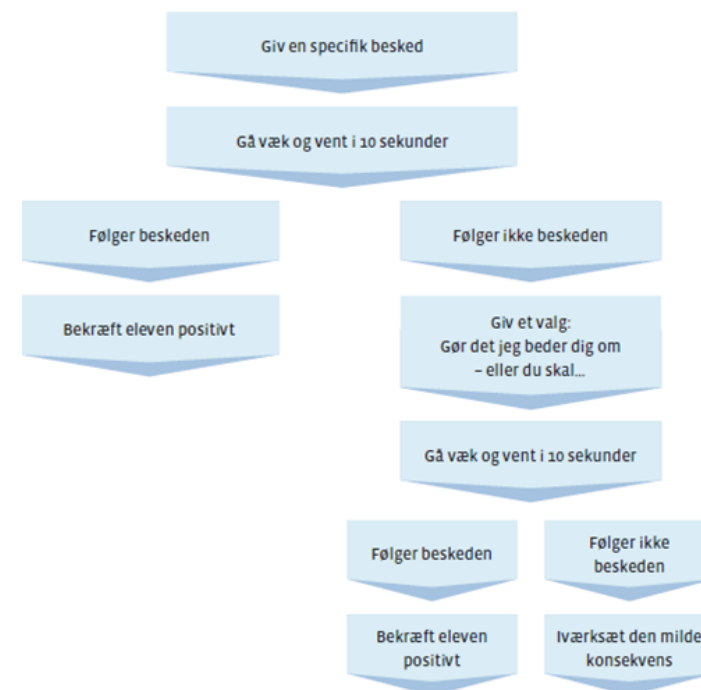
Giv en specifik besked

Gå væk og vent i 10 sekunder

Følger beskeden

Bekræft eleven positivt

Følger ikke beskeden

Giv et valg:
Gør det jeg beder dig om
– eller du skal...

Gå væk og vent i 10 sekunder

Følger beskeden

Bekræft eleven positivt

Følger ikke beskeden

Iværksæt den milde konsekvens